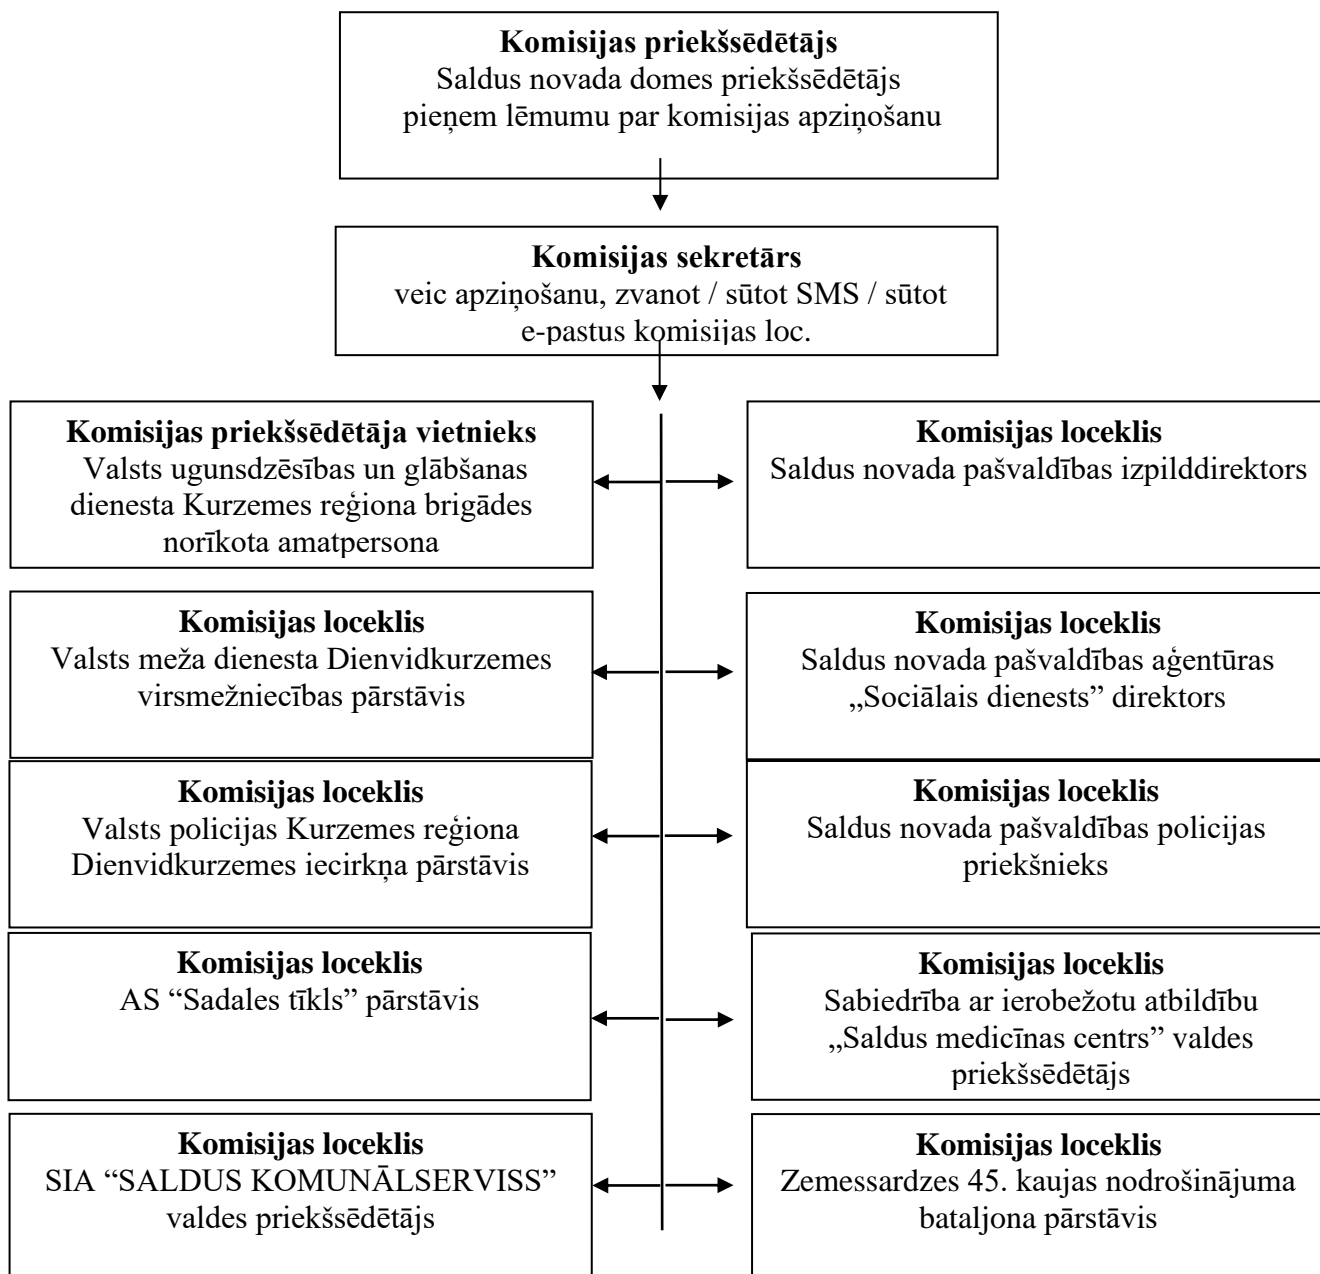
**Komisijas priekšsēdētājs**
Saldus novada domes priekšsēdētājs pieņem lēmumu par komisijas apziņošanu

**Komisijas sekretārs**
veic apziņošanu, zvanot / sūtot SMS / sūtot e-pastus komisijas loc.

**Komisijas priekšsēdētāja vietnieks**
Valsts ugunsdzēsības un glābšanas dienesta Kurzemes reģiona brigādes norīkota amatpersona

**Komisijas loceklis**
Saldus novada pašvaldības izpilddirektors

**Komisijas loceklis**
Valsts meža dienesta Dienvidkurzemes virsmežniecības pārstāvis

**Komisijas loceklis**
Saldus novada pašvaldības aģentūras „Sociālais dienests" direktors

**Komisijas loceklis**
Valsts policijas Kurzemes reģiona Dienvidkurzemes iecirkņa pārstāvis

**Komisijas loceklis**
Saldus novada pašvaldības policijas priekšnieks

**Komisijas loceklis**
AS "Sadales tīkls" pārstāvis

**Komisijas loceklis**
Sabiedrība ar ierobežotu atbildību „Saldus medicīnas centrs" valdes priekšsēdētājs

**Komisijas loceklis**
SIA "SALDUS KOMUNĀLSERVISS" valdes priekšsēdētājs

**Komisijas loceklis**
Zemessardzes 45. kaujas nodrošinājuma bataljona pārstāvis